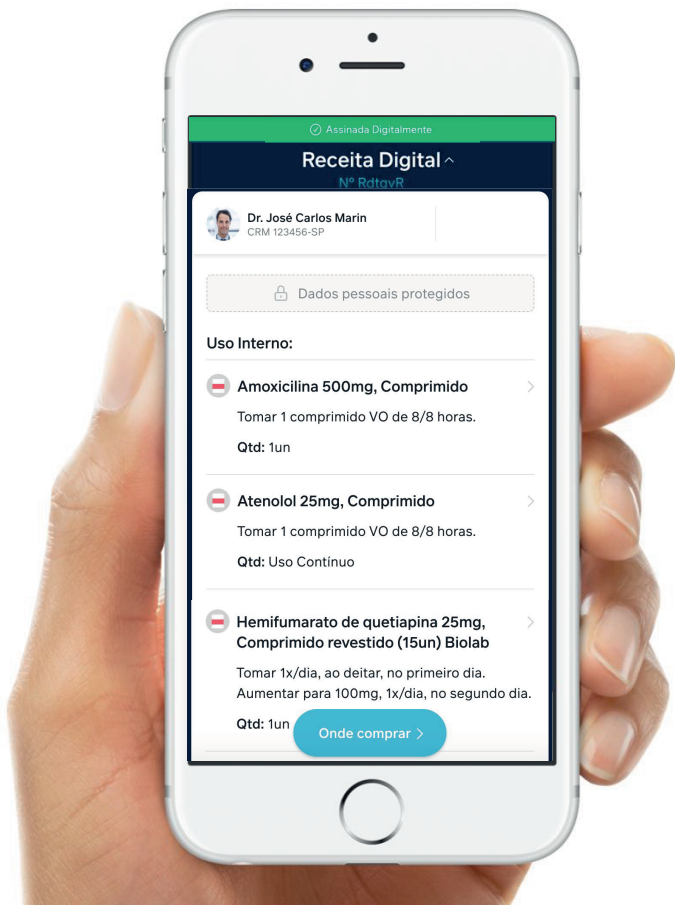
Assinada Digitalmente

Receita Digital

Nº RdtgvR

Dr. José Carlos Marin
CRM 123456-SP

Dados pessoais protegidos

Uso Interno:

Amoxicilina 500mg, Comprimido
Tomar 1 comprimido VO de 8/8 horas.
Qtd: 1un

Atenolol 25mg, Comprimido
Tomar 1 comprimido VO de 8/8 horas.
Qtd: Uso Contínuo

Hemifumarato de quetiapina 25mg, Comprimido revestido (15un) Biolab
Tomar 1x/dia, ao deitar, no primeiro dia. Aumentar para 100mg, 1x/dia, no segundo dia.
Qtd: 1un

Onde comprar